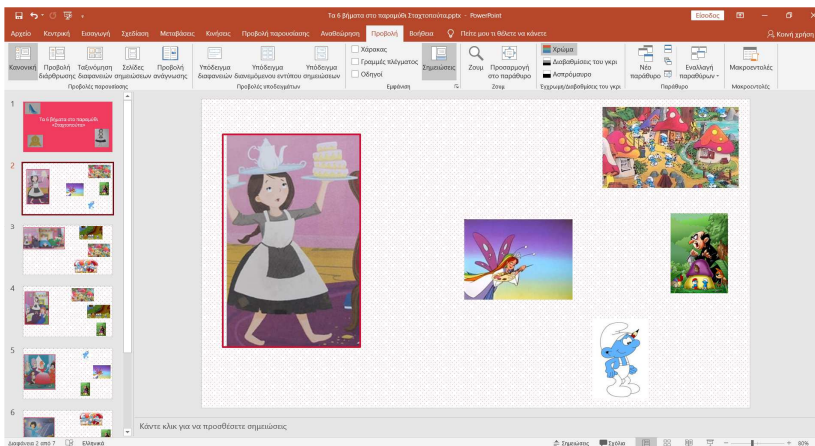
Τα 6 βήματα στο παραμύθι Σταχτοπούτα.pptx - PowerPoint

Είσοδος

Αρχείο Κεντρική Εισαγωγή Σχεδίαση Μεταβάσεις Κινήσεις Προβολή παρουσίασης Αναθεώρηση Προβολή Βοήθεια Πείτε μου τι θέλετε να κάνετε

Κοινή χρήση

Κανονική Προβολή διάρθρωσης Ταξινόμηση διαφανειών Σελίδες σημειώσεων Προβολή ανάγνωσης
Προβολές παρουσίασης

Υπόδειγμα διαφανειών Υπόδειγμα διανεμόμενου εντύπου Υπόδειγμα σημειώσεων
Προβολές υποδειγμάτων

Χάρακας
Γραμμές πλέγματος
Οδηγοί
Εμφάνιση

Σημειώσεις

Ζουμ Προσαρμογή στο παράθυρο
Ζουμ

Χρώμα
Διαβαθμίσεις του γκρι
Ασπρόμαυρο
Έγχρωμη/Διαβαθμίσεις του γκρι

Νέο παράθυρο Εναλλαγή παραθύρων
Παράθυρο

Μακροεντολές
Μακροεντολές

1

Τα 6 βήματα στο παραμύθι «Σταχτοπούτα»

2

3

4

5

6

Κάντε κλικ για να προσθέσετε σημειώσεις

Διαφάνεια 2 από 7 Ελληνικά

Σημειώσεις Σχόλια

80%